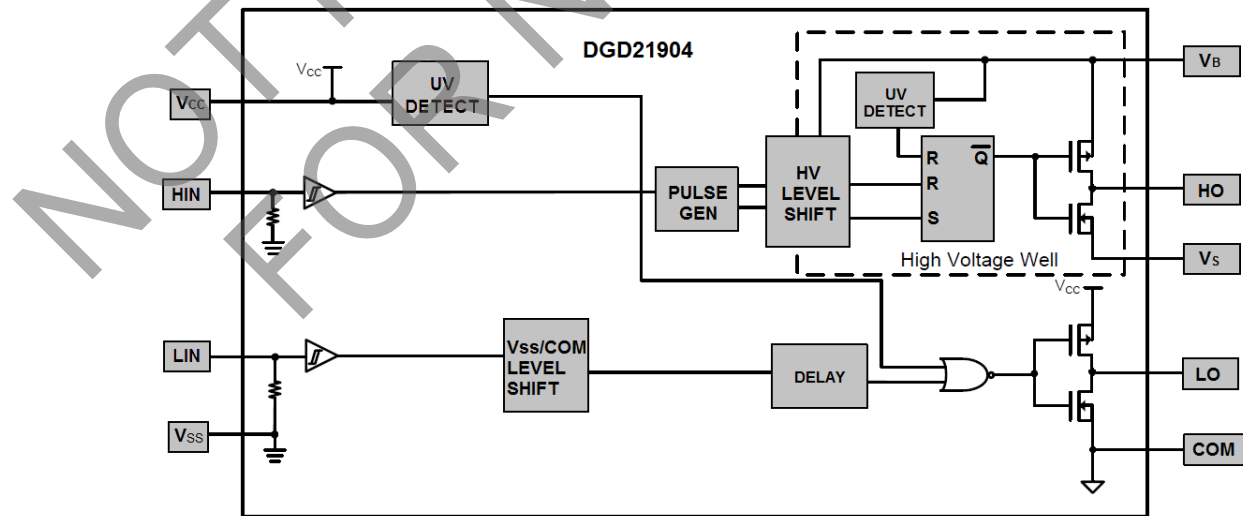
NOT FOR N

DGD21904

$V_{CC}$

UV DETECT

$V_{CC}$

HIN

PULSE GEN

HV LEVEL SHIFT

UV DETECT

R
R
S
$\overline{Q}$

$V_B$

HO

$V_S$

High Voltage Well

$V_{CC}$

LIN

Vss/COM LEVEL SHIFT

DELAY

LO

$V_{SS}$

COM